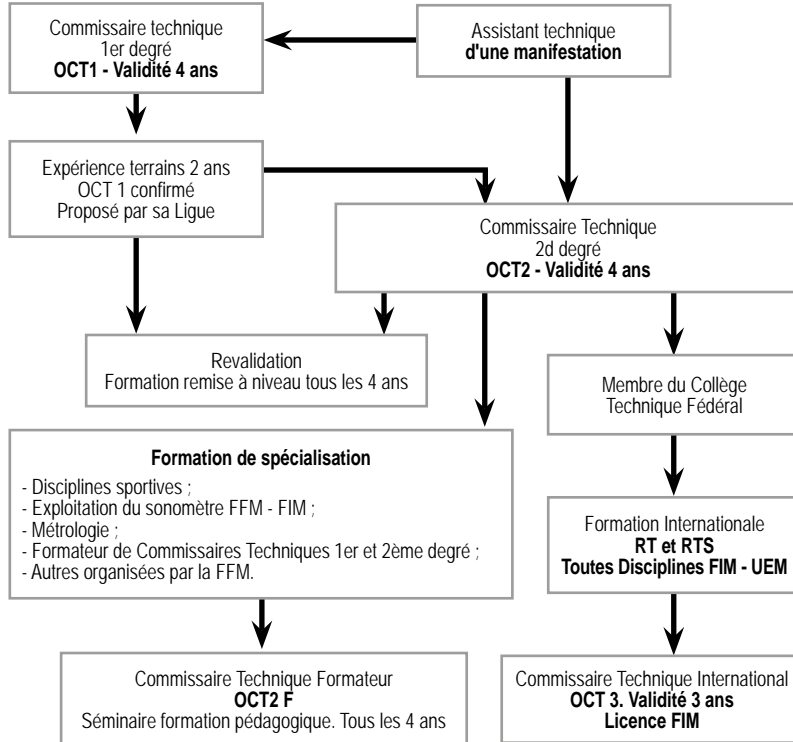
Commissaire technique
1er degré
**OCT1 - Validité 4 ans**

Assistant technique
**d'une manifestation**

Expérience terrains 2 ans
OCT 1 confirmé
Proposé par sa Ligue

Commissaire Technique
2d degré
**OCT2 - Validité 4 ans**

Revalidation
Formation remise à niveau tous les 4 ans

Membre du Collège
Technique Fédéral

**Formation de spécialisation**
- Disciplines sportives ;
- Exploitation du sonomètre FFM - FIM ;
- Métrologie ;
- Formateur de Commissaires Techniques 1er et 2ème degré ;
- Autres organisées par la FFM.

Formation Internationale
**RT et RTS**
**Toutes Disciplines FIM - UEM**

Commissaire Technique Formateur
**OCT2 F**
Séminaire formation pédagogique. Tous les 4 ans

Commissaire Technique International
**OCT 3. Validité 3 ans**
**Licence FIM**